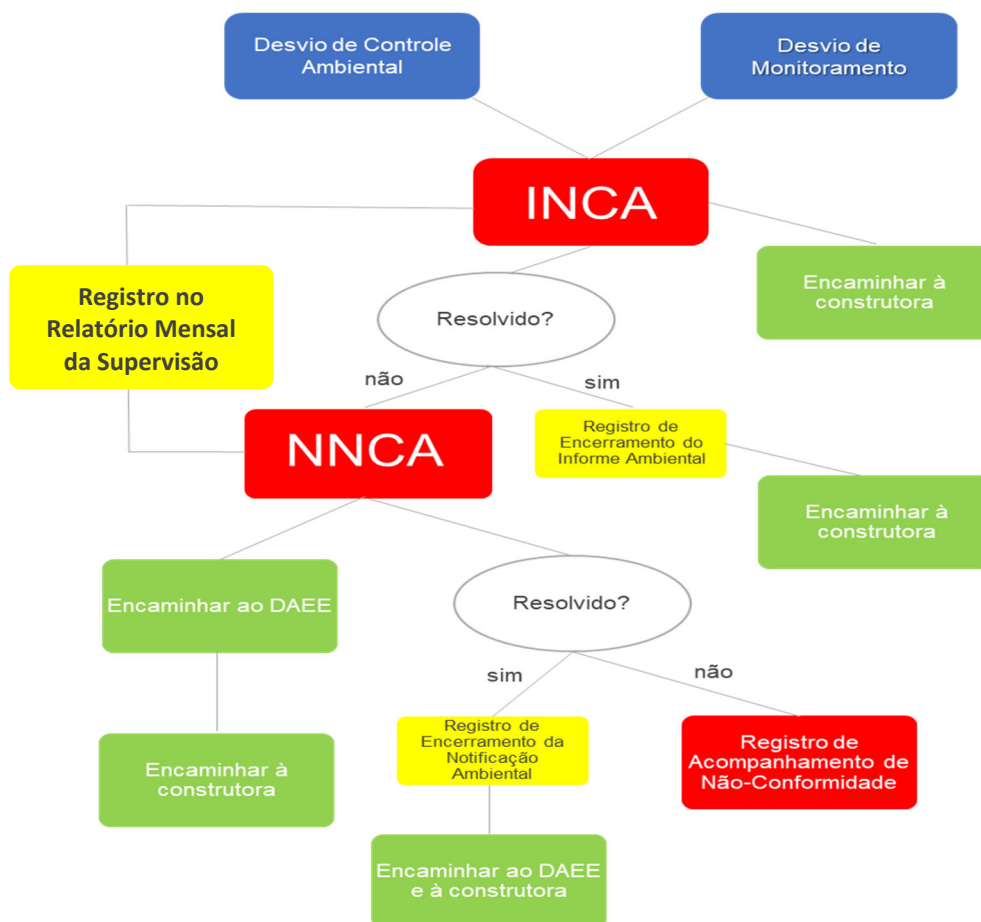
Desvio de Controle Ambiental

Desvio de Monitoramento

INCA

Registro no Relatório Mensal da Supervisão

Encaminhar à construtora

Resolvido?

não

sim

NNCA

Registro de Encerramento do Informe Ambiental

Encaminhar à construtora

Encaminhar ao DAEE

Resolvido?

sim

não

Encaminhar à construtora

Registro de Encerramento da Notificação Ambiental

Registro de Acompanhamento de Não-Conformidade

Encaminhar ao DAEE e à construtora